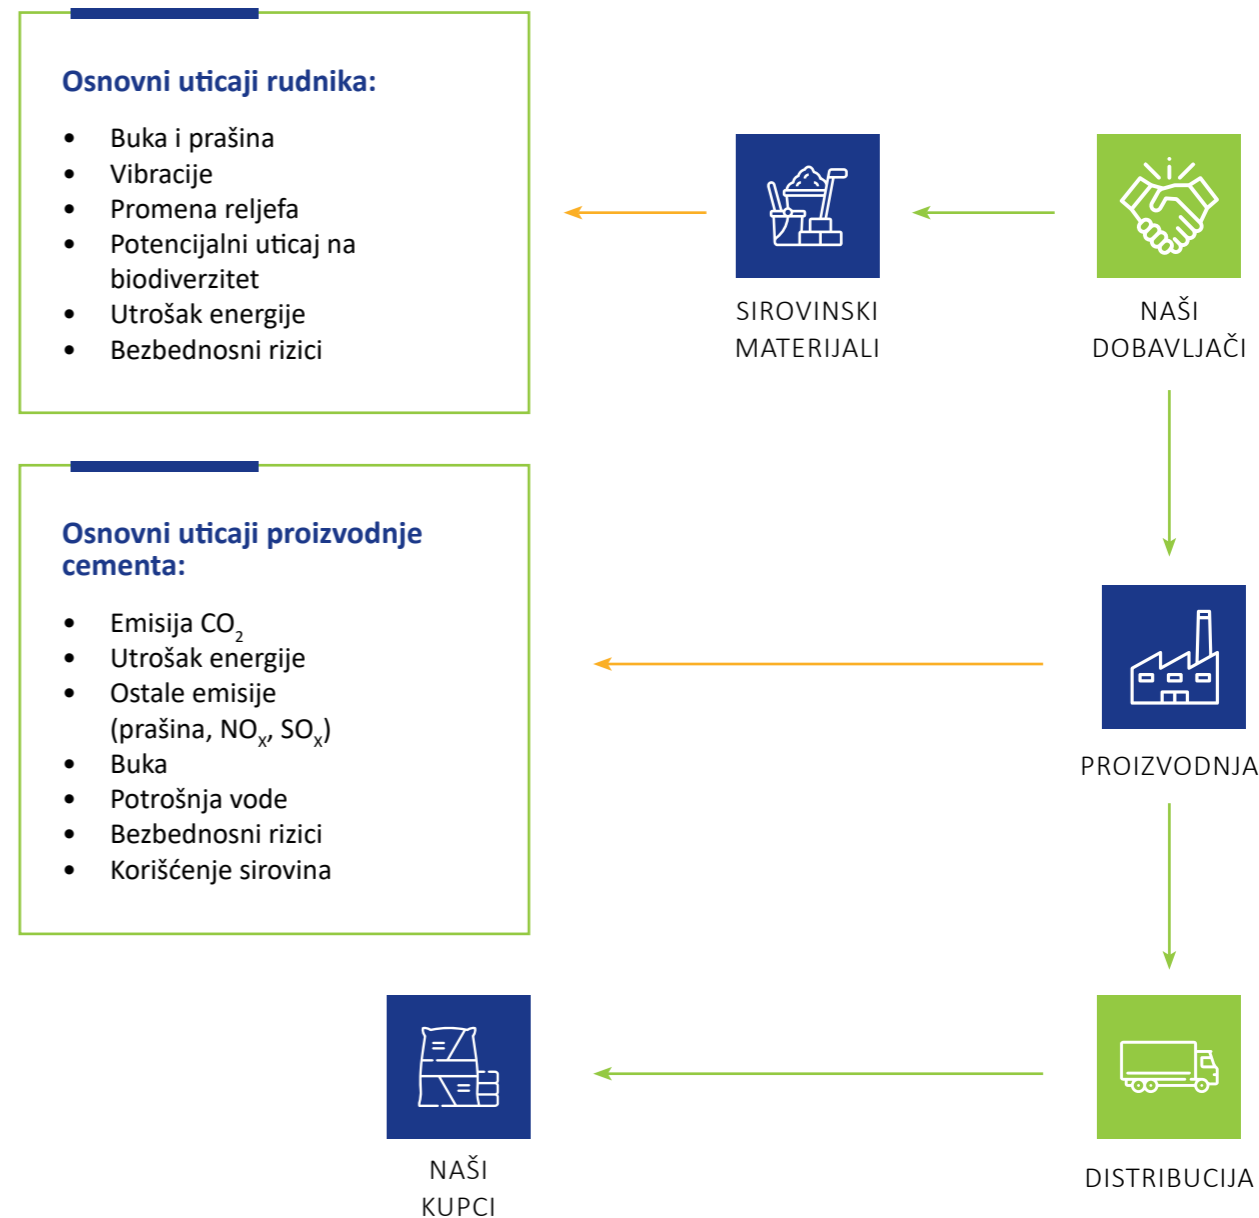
Osnovni uticaji rudnika:

- Buka i prašina
- Vibracije
- Promena reljefa
- Potencijalni uticaj na biodiverzitet
- Utrošak energije
- Bezbednosni rizici

SIROVINSKI MATERIJALI

NAŠI DOBAVLJAČI

Osnovni uticaji proizvodnje cementa:

- Emisija $CO_2$
- Utrošak energije
- Ostale emisije (prašina, $NO_x$, $SO_x$)
- Buka
- Potrošnja vode
- Bezbednosni rizici
- Korišćenje sirovina

PROIZVODNJA

NAŠI KUPCI

DISTRIBUCIJA